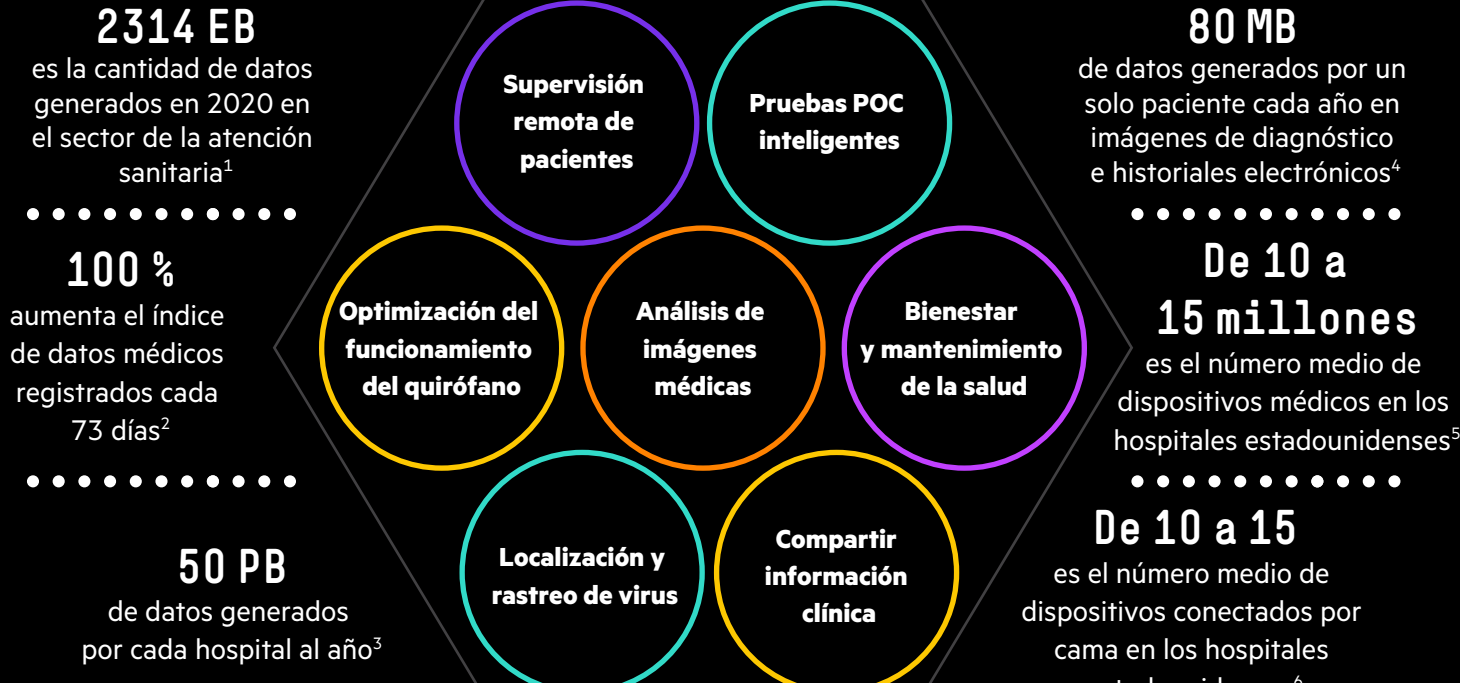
2314 EB
es la cantidad de datos generados en 2020 en el sector de la atención sanitaria$^{1}$

100 %
aumenta el índice de datos médicos registrados cada 73 días$^{2}$

50 PB
de datos generados por cada hospital al año$^{3}$

Supervisión remota de pacientes

Pruebas POC inteligentes

Optimización del funcionamiento del quirófano

Análisis de imágenes médicas

Bienestar y mantenimiento de la salud

Localización y rastreo de virus

Compartir información clínica

80 MB
de datos generados por un solo paciente cada año en imágenes de diagnóstico e historiales electrónicos$^{4}$

De 10 a 15 millones
es el número medio de dispositivos médicos en los hospitales estadounidenses$^{5}$

De 10 a 15
es el número medio de dispositivos conectados por cama en los hospitales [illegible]